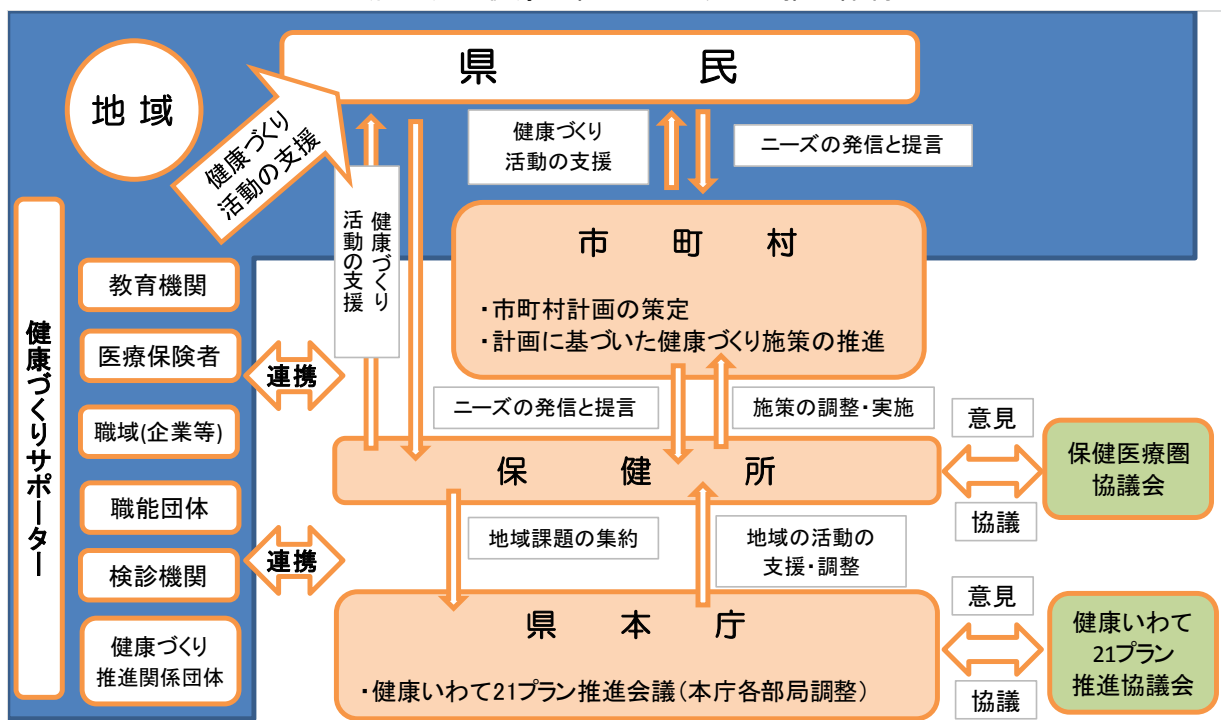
県　民

地 域

健康づくり活動の支援

健康づくり活動の支援

ニーズの発信と提言

健康づくり活動の支援

市　町　村

・市町村計画の策定
・計画に基づいた健康づくり施策の推進

健康づくりサポーター

教育機関

医療保険者

連携

職域(企業等)

職能団体

検診機関

連携

健康づくり推進関係団体

ニーズの発信と提言

施策の調整・実施

意見

保　健　所

保健医療圏協議会

協議

地域課題の集約

地域の活動の支援・調整

意見

県　本　庁

・健康いわて21プラン推進会議（本庁各部局調整）

健康いわて21プラン推進協議会

協議